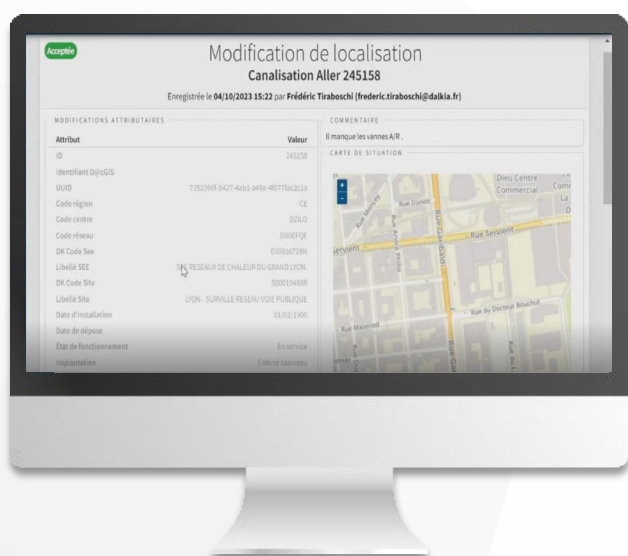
Acceptée

Modification de localisation
Canalisation Aller 245158

Enregistrée le 04/10/2023 15:22 par Frédéric Tiraboschi (frederic.tiraboschi@dalkia.fr)

MODIFICATIONS ATTRIBUTAIRES

| Attribut | Valeur |
|---|---|
| ID | 245158 |
| Identifiant D@lGIS | |
| UUID | 7352390f-b427-4ab1-a48e-4077fac2c1a |
| Code région | CE |
| Code centre | DZILO |
| Code réseau | D09EFQE |
| DK Code See | E00016728N |
| Libellé SEE | SEE RESEAUX DE CHALEUR DU GRAND LYON |
| DK Code Site | S00015488R |
| Libellé Site | LYON - SURVILLE RESEAU VOIE PUBLIQUE |
| Date d'installation | 01/02/1900 |
| Date de dépose | |
| État de fonctionnement | En service |
| Implantation | Enterré caniveau |

COMMENTAIRE
Il manque les vannes A/R .

CARTE DE SITUATION
+
-
Dieu Centre Commercial
Rue Servient
Rue Garibaldi
Rue Duguesclin
Rue Servient
Rue du Docteur Bouchut
Rue Mazenod
Rue Garibaldi